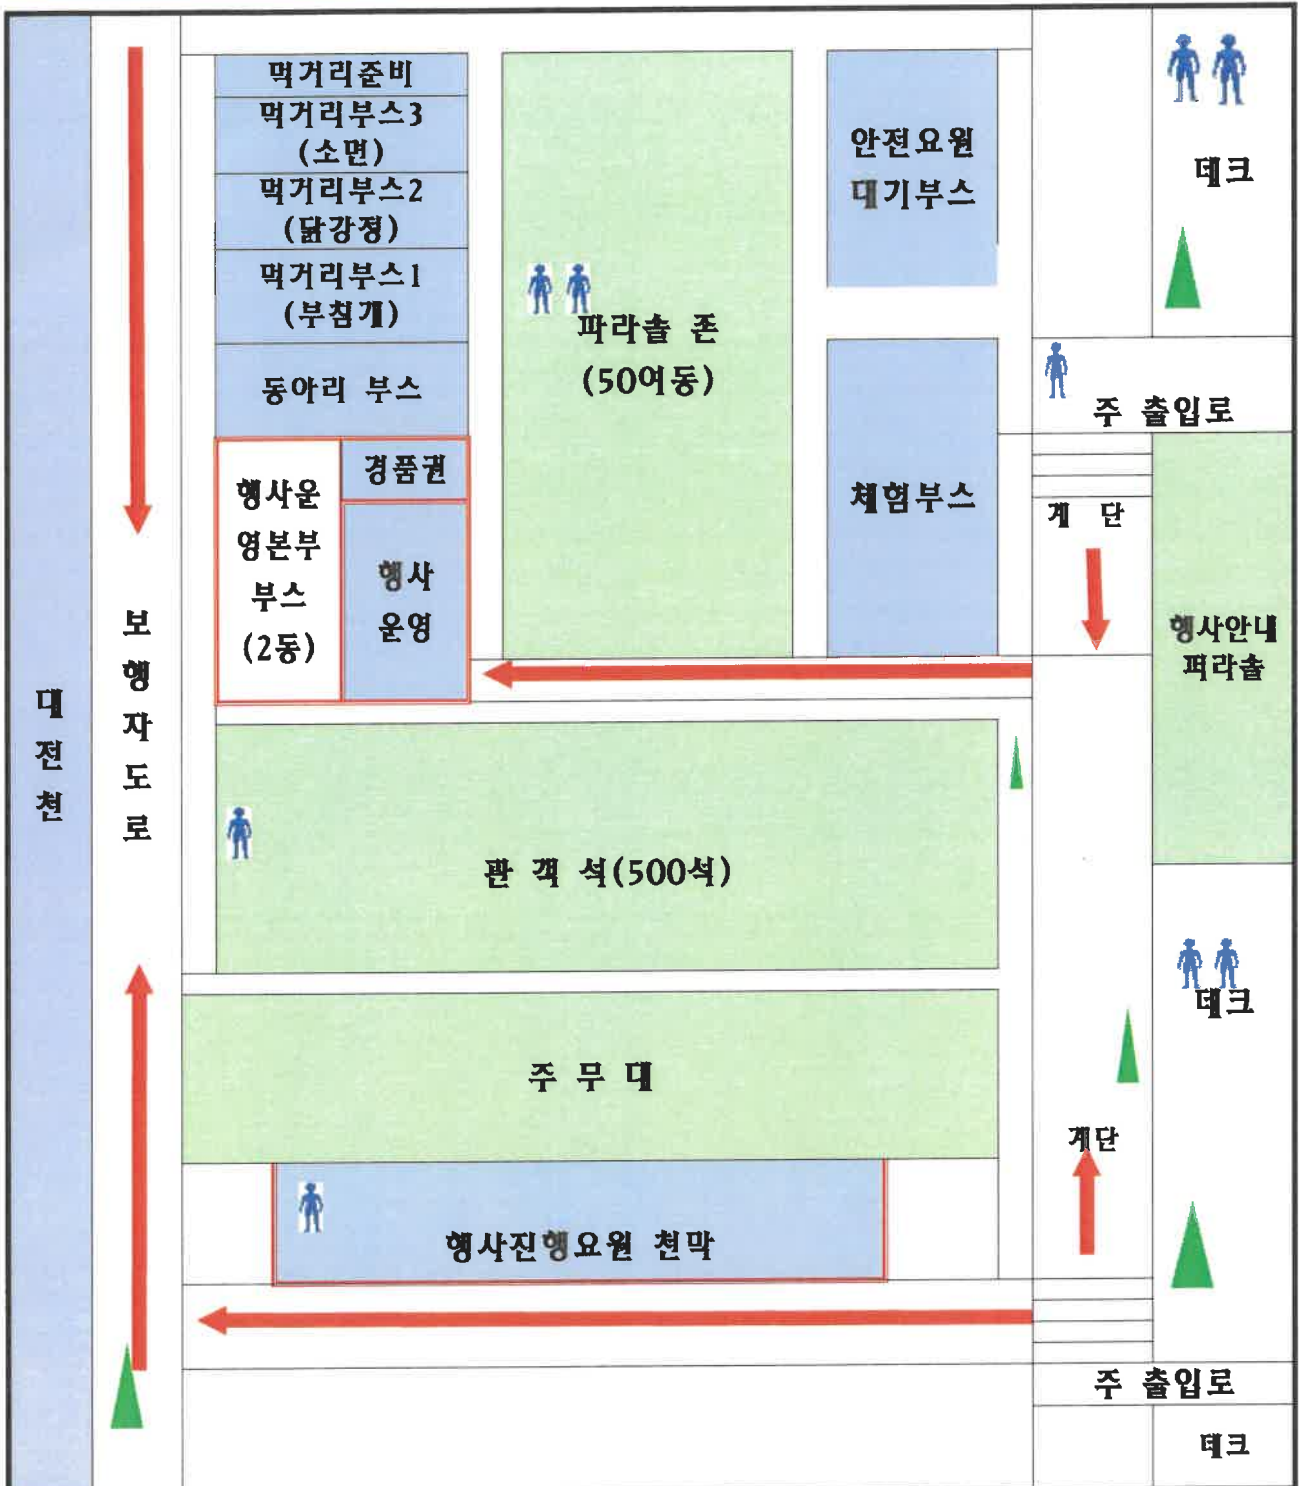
먹거리준비
먹거리부스3 (소면)
먹거리부스2 (닭강정)
먹거리부스1 (부침개)
동아리 부스
경품권
행사운영본부부스 (2동)
행사운영
파라솔 존 (50여동)
안전요원 대기부스
체험부스
데크
주 출입로
계 단
행사안내 파라솔
대전천
보행자도로
관 객 석(500석)
주 무 대
데크
계단
행사진행요원 천막
주 출입로
데크